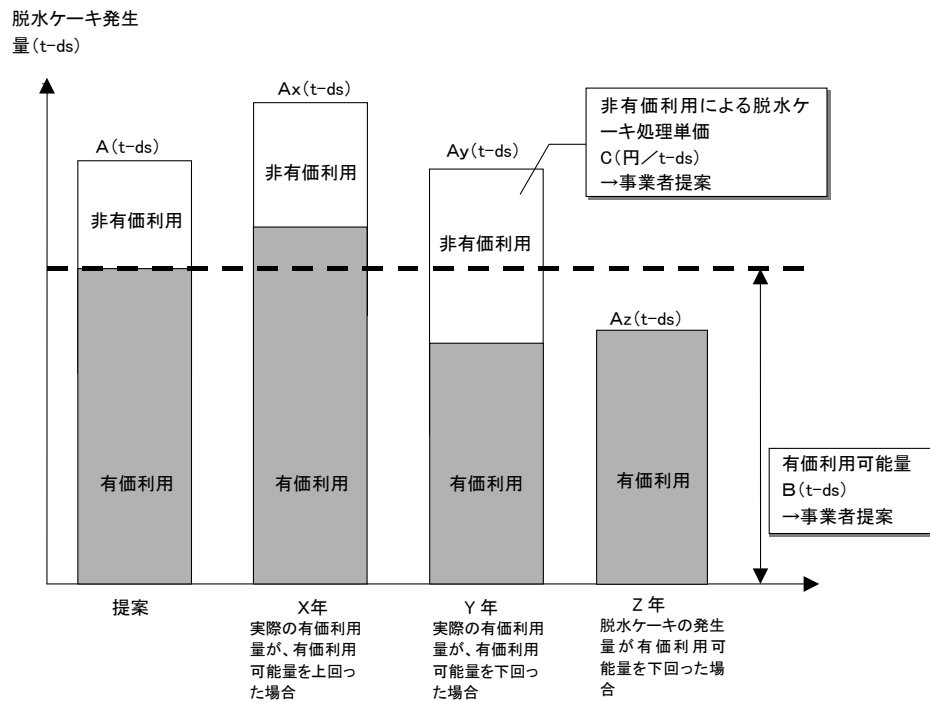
脱水ケーキ発生量(t-ds)

A(t-ds)

非有価利用

有価利用

Ax(t-ds)

非有価利用

有価利用

非有価利用による脱水ケーキ処理単価
C(円/t-ds)
→事業者提案

Ay(t-ds)

非有価利用

有価利用

Az(t-ds)

有価利用

有価利用可能量
B(t-ds)
→事業者提案

提案

X年
実際の有価利用量が、有価利用可能量を上回った場合

Y年
実際の有価利用量が、有価利用可能量を下回った場合

Z年
脱水ケーキの発生量が有価利用可能量を下回った場合